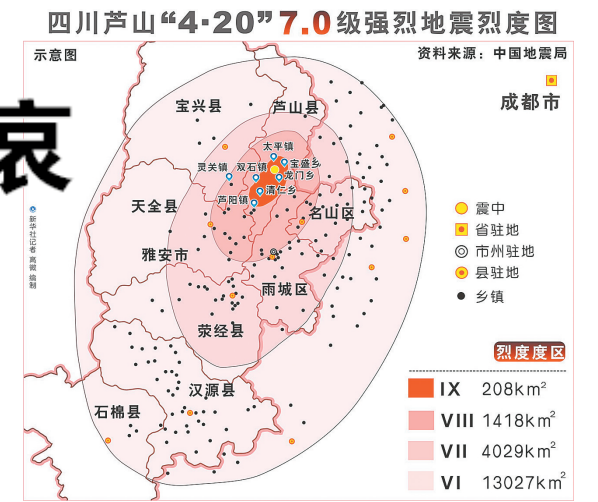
四川芦山“4·20”7.0级强烈地震烈度图

示意图

资料来源：中国地震局

哀

新华社记者 高薇 编制

成都市

宝兴县

芦山县

太平镇

灵关镇

双石镇

宝盛乡

龙门乡

清仁乡

芦阳镇

天全县

名山区

雅安市

雨城区

荥经县

汉源县

石棉县

震中

省驻地

市州驻地

县驻地

乡镇

烈度度区

| | |
|---|---|
| IX | $208km^2$ |
| VIII | $1418km^2$ |
| VII | $4029km^2$ |
| VI | $13027km^2$ |